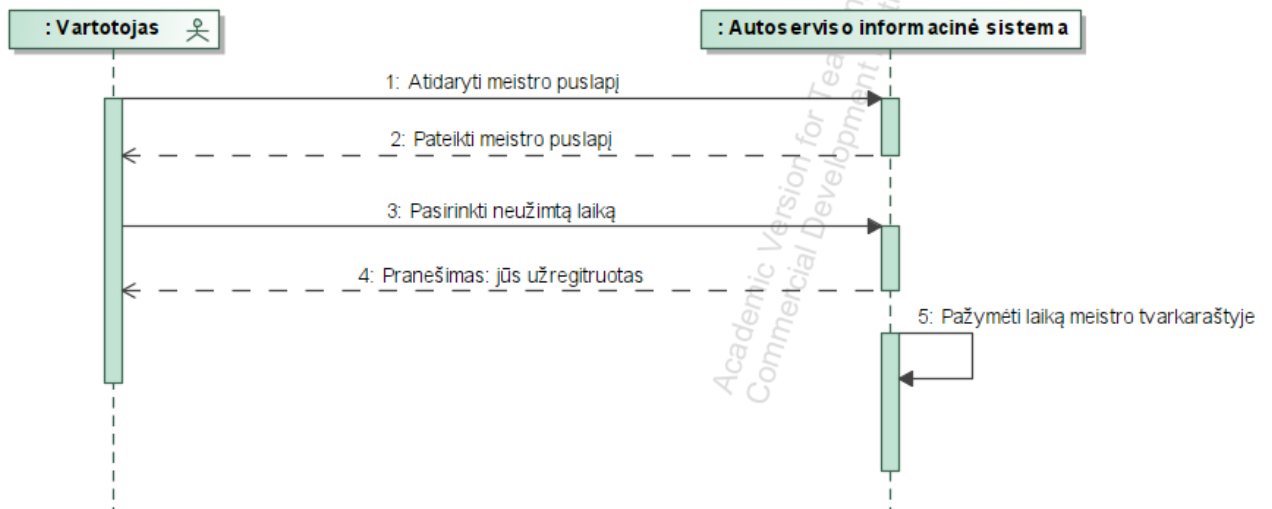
: Vartotojas

: Autoserviso informacinė sistema

1: Atidaryti meistro puslapį

2: Pateikti meistro puslapį

3: Pasirinkti neužimtą laiką

4: Pranešimas: jūs užregitruotas

5: Pažymėti laiką meistro tvarkaraštyje

Academic Version for Teaching
Commercial Development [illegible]